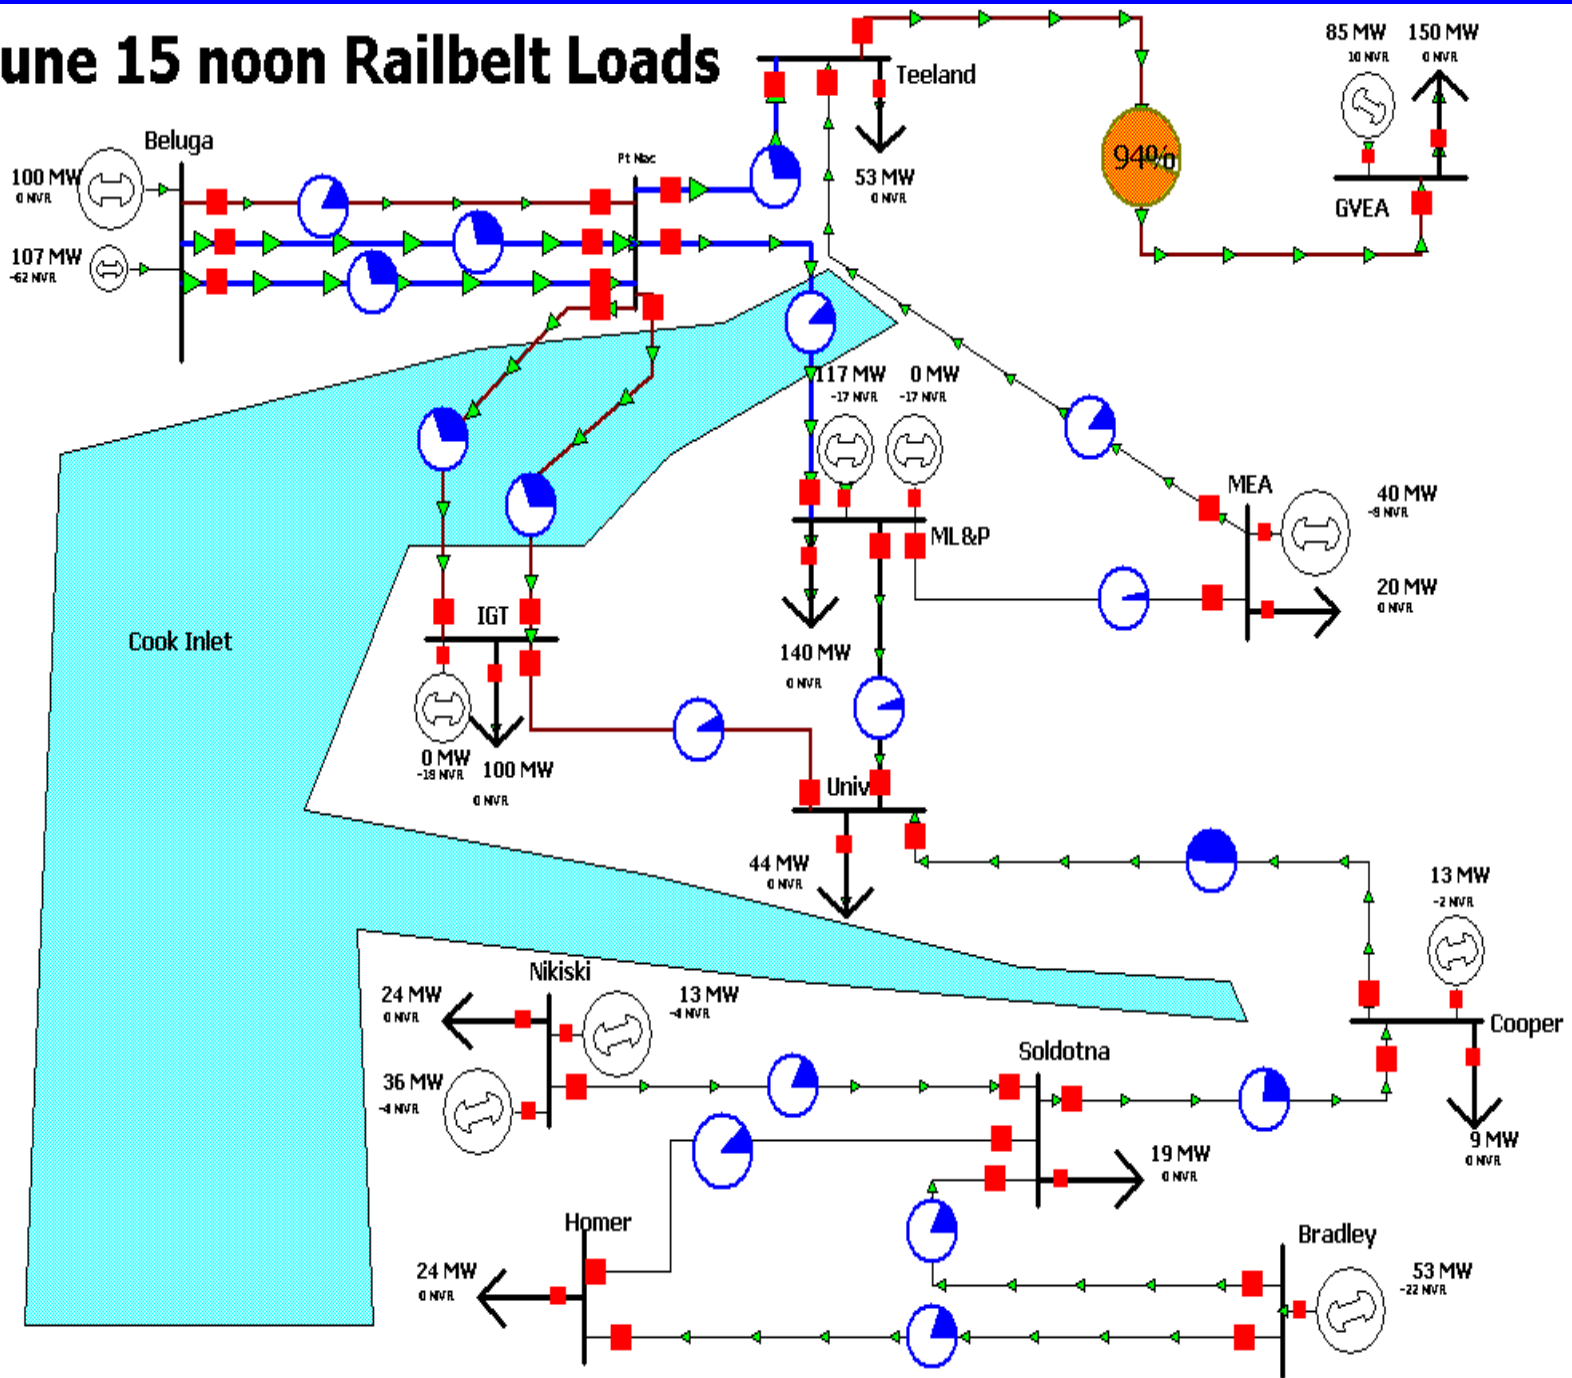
une 15 noon Railbelt Loads

Teeland

53 MW
0 MVR

85 MW
10 MVR

150 MW
0 MVR

94%

GVEA

Beluga

100 MW
0 MVR

107 MW
-62 MVR

Pt Mac

117 MW
-17 MVR

0 MW
-17 MVR

MEA

40 MW
-9 MVR

ML&P

20 MW
0 MVR

Cook Inlet

IGT

0 MW
-18 MVR

100 MW
0 MVR

140 MW
0 MVR

Univ

44 MW
0 MVR

13 MW
-2 MVR

Cooper

9 MW
0 MVR

Nikiski

24 MW
0 MVR

13 MW
-4 MVR

36 MW
-4 MVR

Soldotna

19 MW
0 MVR

Homer

24 MW
0 MVR

Bradley

53 MW
-22 MVR